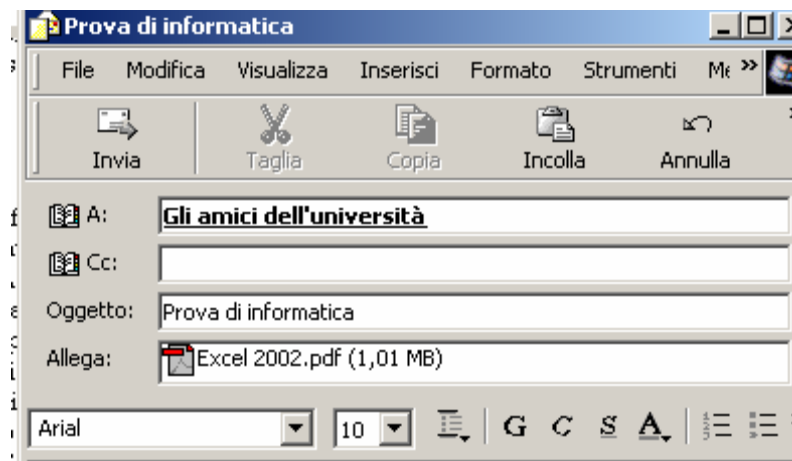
Prova di informatica

File Modifica Visualizza Inserisci Formato Strumenti Me »

Invia Taglia Copia Incolla Annulla

A: Gli amici dell'università

Cc:

Oggetto: Prova di informatica

Allega: Excel 2002.pdf (1,01 MB)

Arial 10 G C S A